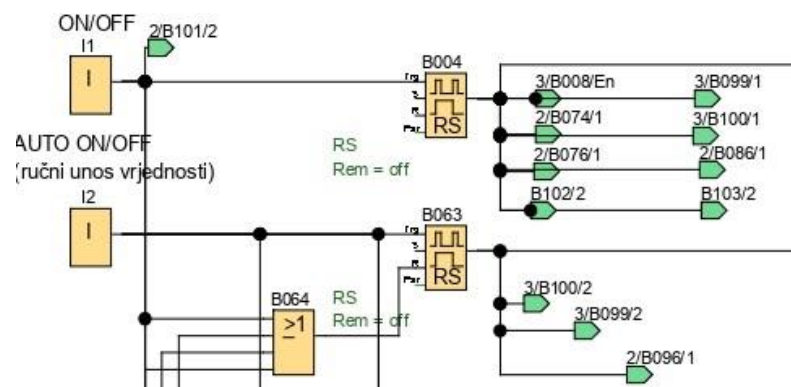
ON/OFF
I1
I
2/B101/2
B004
Trg
S
R
Par
RS
3/B008/En
3/B099/1
2/B074/1
3/B100/1
2/B076/1
2/B086/1
B102/2
B103/2
AUTO ON/OFF
(ručni unos vrijednosti)
RS
Rem = off
I2
I
B063
Trg
S
R
Par
RS
B064
$\geq 1$
RS
Rem = off
3/B100/2
3/B099/2
2/B096/1